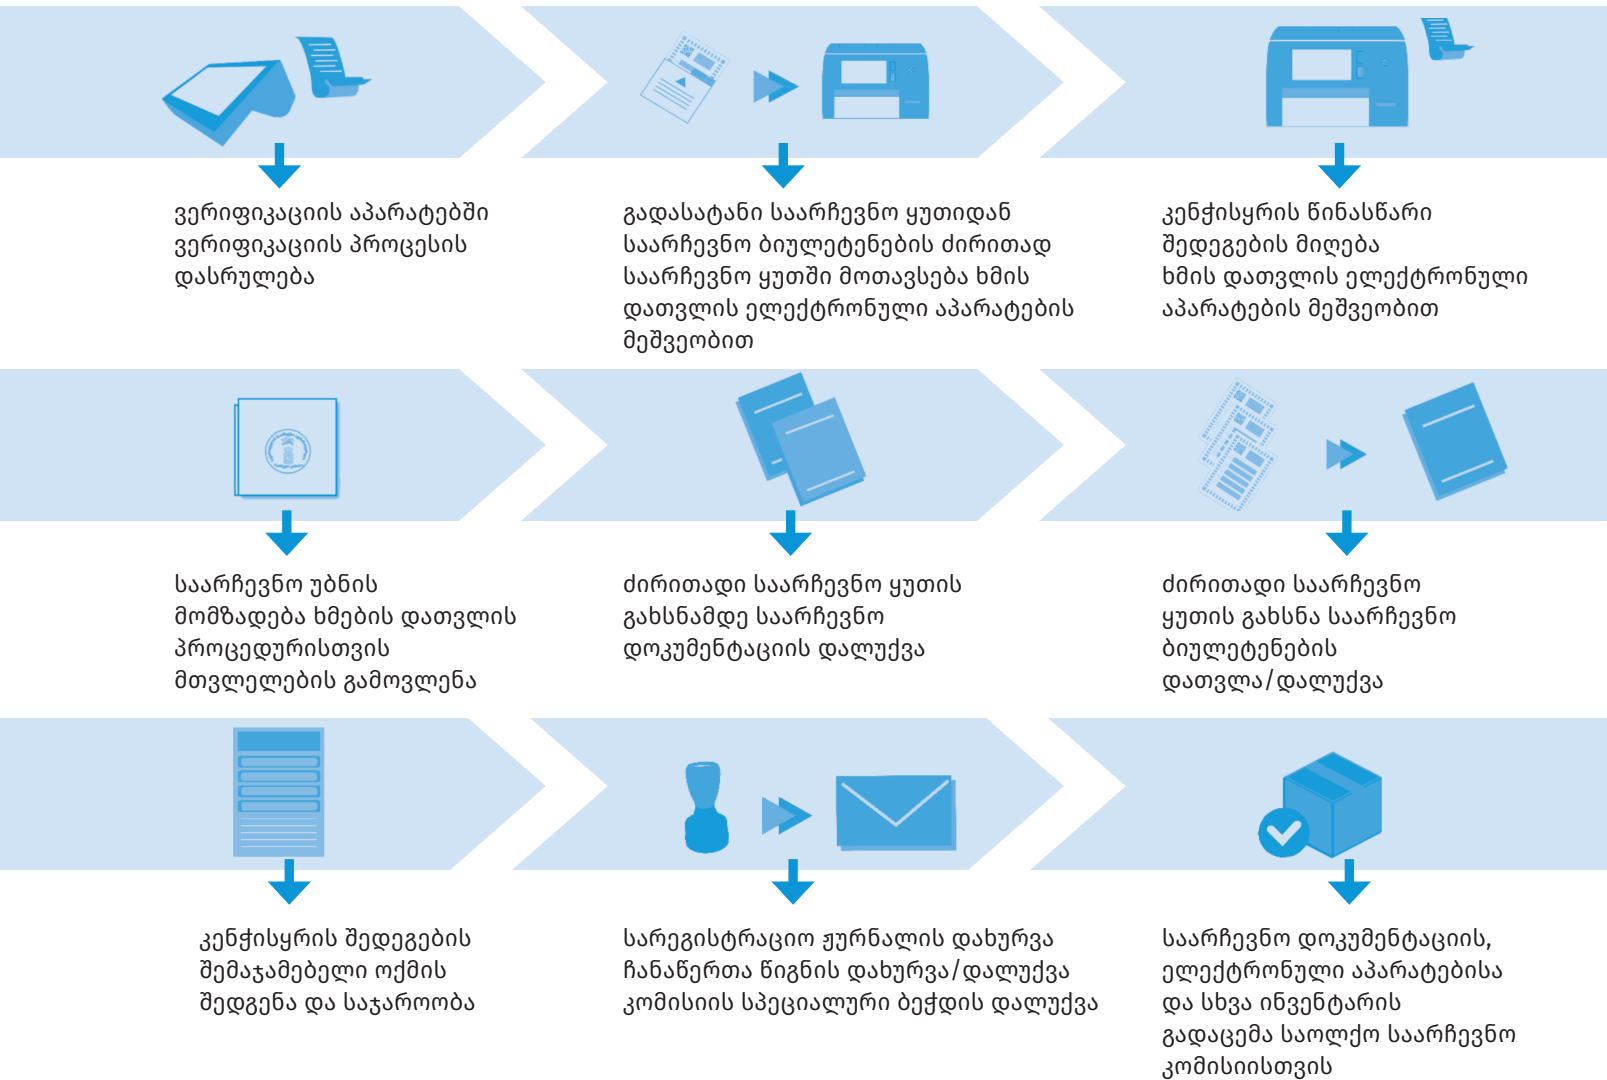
ვერიფიკაციის აპარატებში ვერიფიკაციის პროცესის დასრულება

გადასატანი საარჩევნო ყუთიდან საარჩევნო ბიულეტენების ძირითად საარჩევნო ყუთში მოთავსება ხმის დათვლის ელექტრონული აპარატების მეშვეობით

კენჭისყრის წინასწარი შედეგების მიღება ხმის დათვლის ელექტრონული აპარატების მეშვეობით

საარჩევნო უბნის მომზადება ხმების დათვლის პროცედურისთვის მთვლელების გამოვლენა

ძირითადი საარჩევნო ყუთის გახსნამდე საარჩევნო დოკუმენტაციის დალუქვა

ძირითადი საარჩევნო ყუთის გახსნა საარჩევნო ბიულეტენების დათვლა/დალუქვა

კენჭისყრის შედეგების შემაჯამებელი ოქმის შედგენა და საჯაროობა

სარეგისტრაციო ჟურნალის დახურვა ჩანაწერთა წიგნის დახურვა/დალუქვა კომისიის სპეციალური ბეჭდის დალუქვა

საარჩევნო დოკუმენტაციის, ელექტრონული აპარატებისა და სხვა ინვენტარის გადაცემა საოლქო საარჩევნო კომისიისთვის